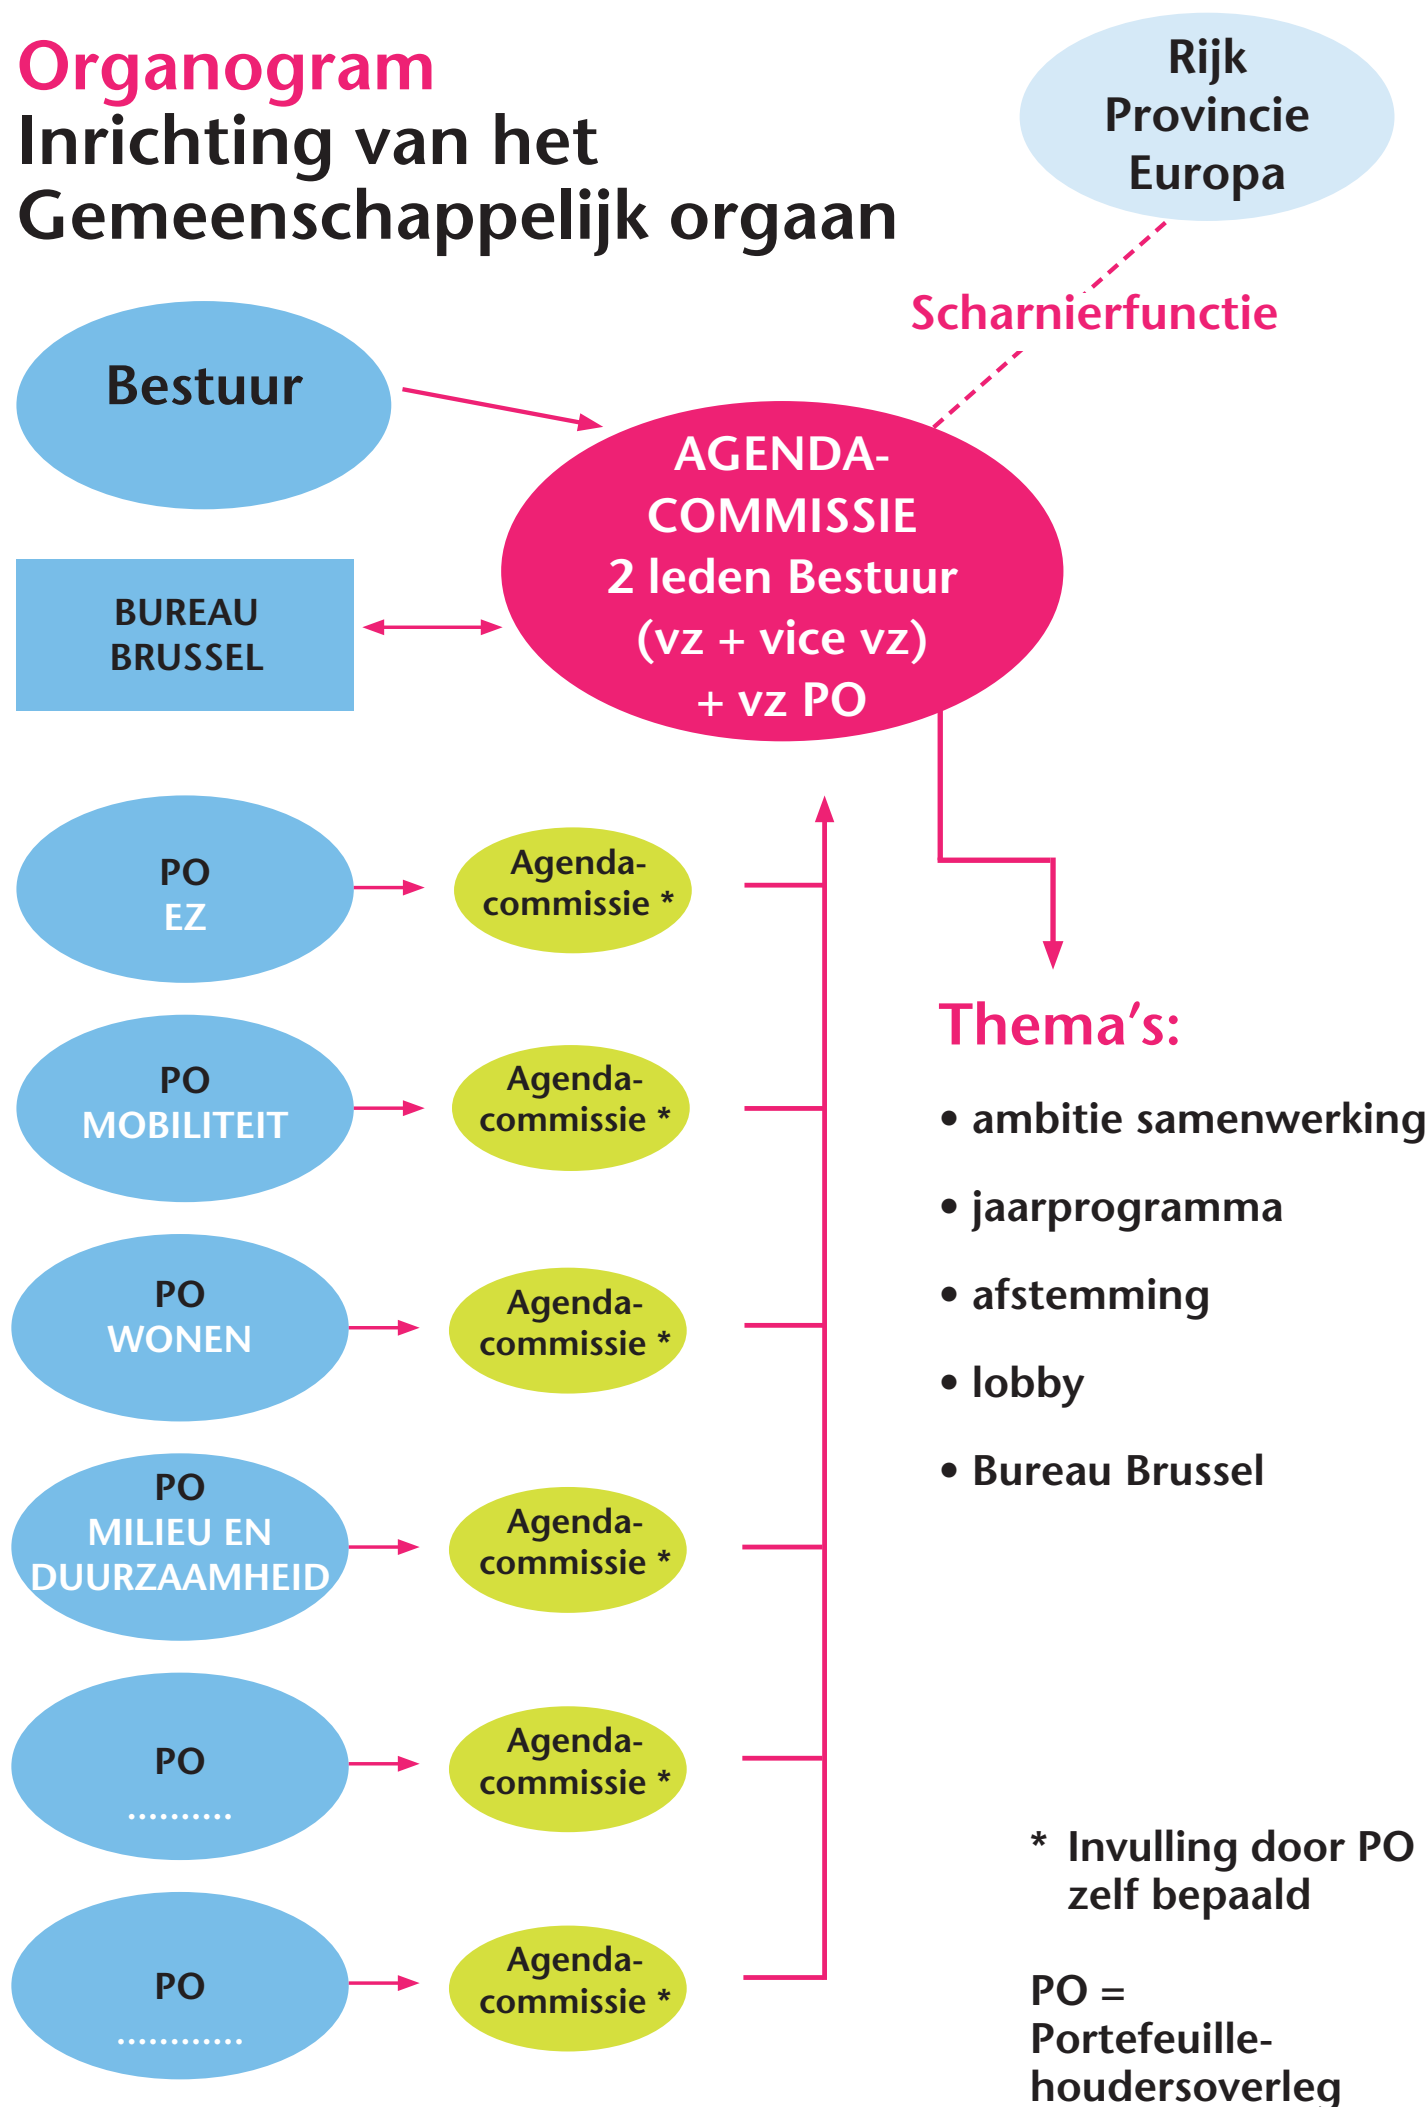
Organogram
Inrichting van het Gemeenschappelijk orgaan

Rijk
Provincie
Europa

Scharnierfunctie

Bestuur

AGENDA-COMMISSIE
2 leden Bestuur
(vz + vice vz)
+ vz PO

BUREAU BRUSSEL

PO
EZ

Agenda-commissie *

PO
MOBILITEIT

Agenda-commissie *

PO
WONEN

Agenda-commissie *

PO
MILIEU EN DUURZAAMHEID

Agenda-commissie *

PO
..........

Agenda-commissie *

PO
...........

Agenda-commissie *

Thema's:
• ambitie samenwerking
• jaarprogramma
• afstemming
• lobby
• Bureau Brussel

* Invulling door PO zelf bepaald

PO = Portefeuille-houdersoverleg